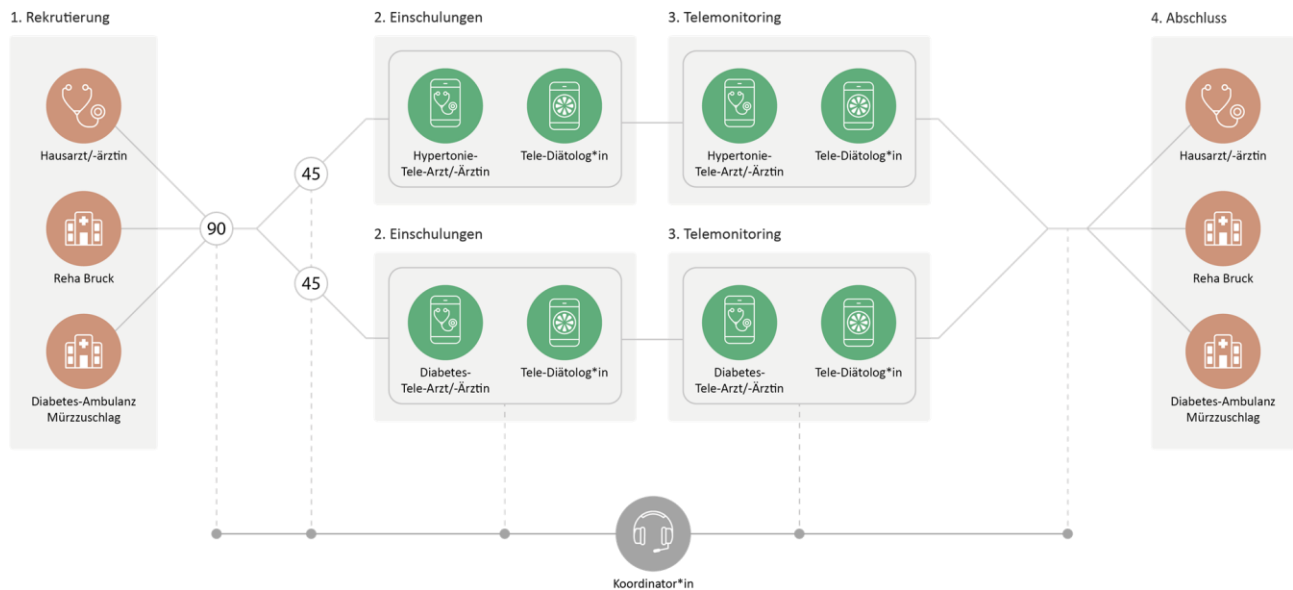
1. Rekrutierung

Hausarzt/-ärztin

Reha Bruck

Diabetes-Ambulanz Mürzzuschlag

90

45

45

2. Einschulungen

Hypertonie-Tele-Arzt/-Ärztin

Tele-Diätolog*in

3. Telemonitoring

Hypertonie-Tele-Arzt/-Ärztin

Tele-Diätolog*in

2. Einschulungen

Diabetes-Tele-Arzt/-Ärztin

Tele-Diätolog*in

3. Telemonitoring

Diabetes-Tele-Arzt/-Ärztin

Tele-Diätolog*in

4. Abschluss

Hausarzt/-ärztin

Reha Bruck

Diabetes-Ambulanz Mürzzuschlag

Koordinator*in